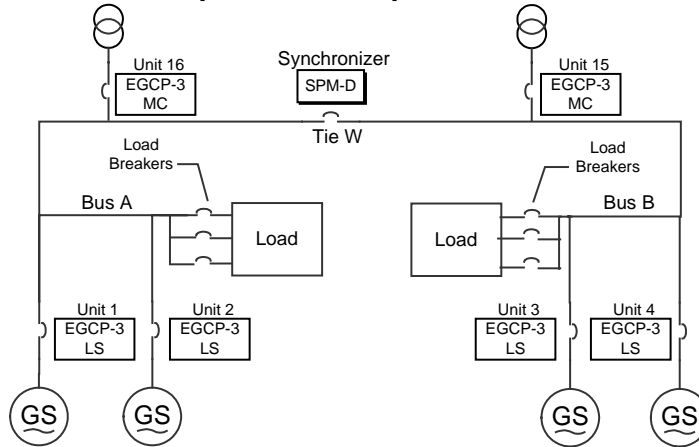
Unit 16
EGCP-3
MC

Synchronizer
SPM-D

Unit 15
EGCP-3
MC

Tie W

Load
Breakers

Load
Breakers

Bus A

Load

Load

Bus B

Unit 1
EGCP-3
LS

Unit 2
EGCP-3
LS

Unit 3
EGCP-3
LS

Unit 4
EGCP-3
LS

GS

GS

GS

GS